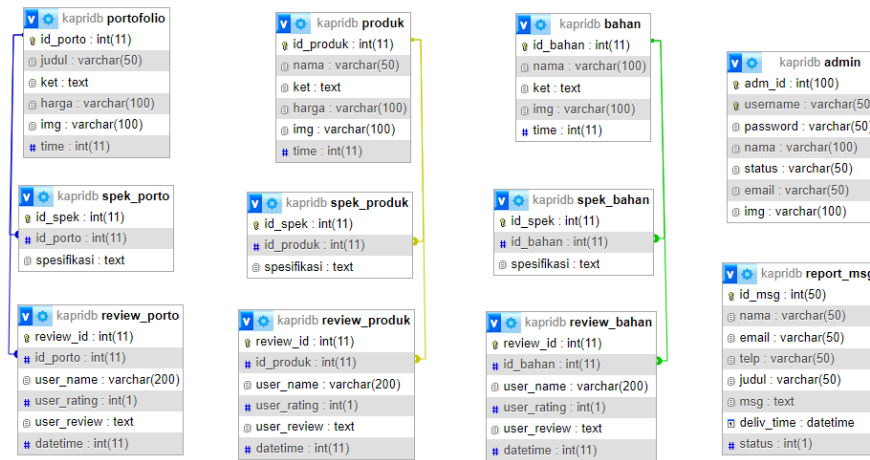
kapridb portofolio
id_porto : int(11)
judul : varchar(50)
ket : text
harga : varchar(100)
img : varchar(100)
time : int(11)

kapridb produk
id_produk : int(11)
nama : varchar(50)
ket : text
harga : varchar(100)
img : varchar(100)
time : int(11)

kapridb bahan
id_bahan : int(11)
nama : varchar(100)
ket : text
img : varchar(100)
time : int(11)

kapridb admin
adm_id : int(100)
username : varchar(50
password : varchar(50
nama : varchar(100)
status : varchar(50)
email : varchar(50)
img : varchar(100)

kapridb spek_porto
id_spek : int(11)
id_porto : int(11)
spesifikasi : text

kapridb spek_produk
id_spek : int(11)
id_produk : int(11)
spesifikasi : text

kapridb spek_bahan
id_spek : int(11)
id_bahan : int(11)
spesifikasi : text

kapridb report_msg
id_msg : int(50)
nama : varchar(50)
email : varchar(50)
telp : varchar(50)
judul : varchar(50)
msg : text
deliv_time : datetime
status : int(1)

kapridb review_porto
review_id : int(11)
id_porto : int(11)
user_name : varchar(200)
user_rating : int(1)
user_review : text
datetime : int(11)

kapridb review_produk
review_id : int(11)
id_produk : int(11)
user_name : varchar(200)
user_rating : int(1)
user_review : text
datetime : int(11)

kapridb review_bahan
review_id : int(11)
id_bahan : int(11)
user_name : varchar(200)
user_rating : int(1)
user_review : text
datetime : int(11)